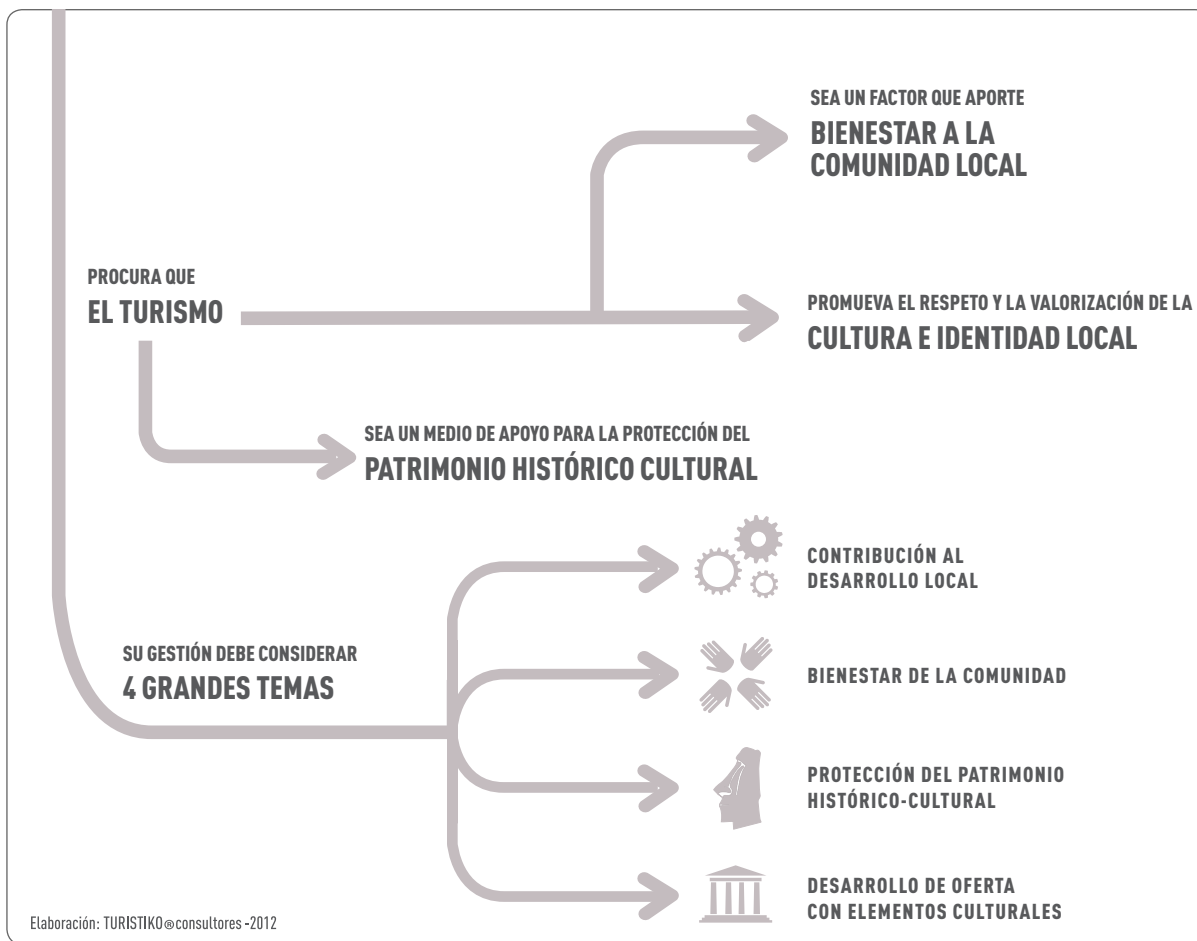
SEA UN FACTOR QUE APORTE
BIENESTAR A LA COMUNIDAD LOCAL

PROCURA QUE
EL TURISMO

PROMUEVA EL RESPETO Y LA VALORIZACIÓN DE LA
CULTURA E IDENTIDAD LOCAL

SEA UN MEDIO DE APOYO PARA LA PROTECCIÓN DEL
PATRIMONIO HISTÓRICO CULTURAL

SU GESTIÓN DEBE CONSIDERAR
4 GRANDES TEMAS

CONTRIBUCIÓN AL DESARROLLO LOCAL

BIENESTAR DE LA COMUNIDAD

PROTECCIÓN DEL PATRIMONIO HISTÓRICO-CULTURAL

DESARROLLO DE OFERTA CON ELEMENTOS CULTURALES

Elaboración: TURISTIKO®consultores -2012